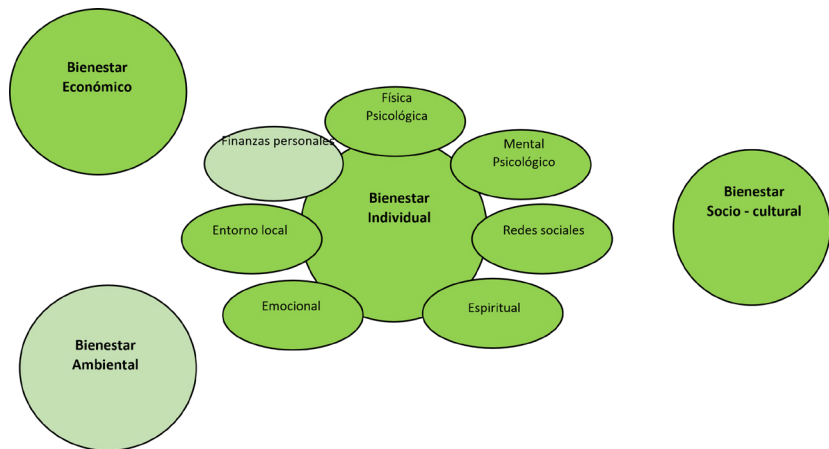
Bienestar Económico

Física Psicológica

Finanzas personales

Mental Psicológico

Bienestar Individual

Bienestar Socio - cultural

Entorno local

Redes sociales

Emocional

Espiritual

Bienestar Ambiental